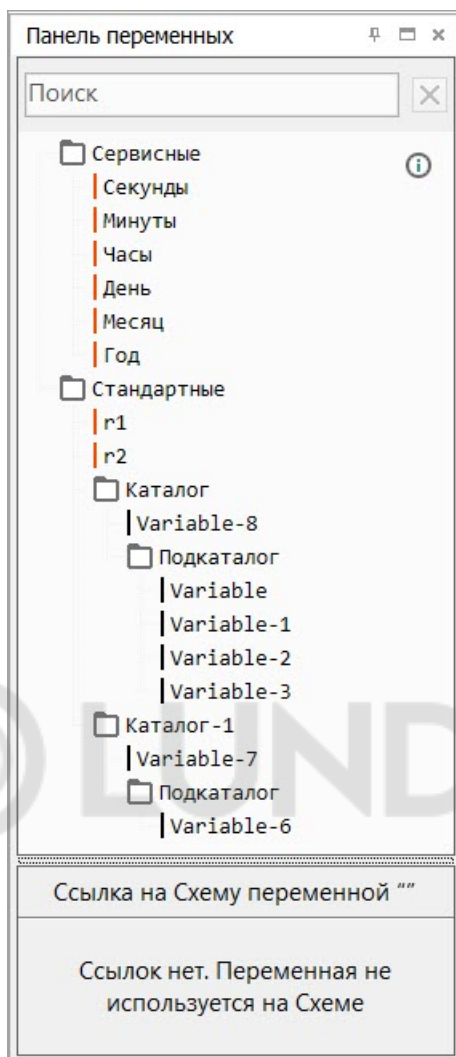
Панель переменных

Поиск

Сервисные
Секунды
Минуты
Часы
День
Месяц
Год
Стандартные
r1
r2
Каталог
Variable-8
Подкаталог
Variable
Variable-1
Variable-2
Variable-3
Каталог-1
Variable-7
Подкаталог
Variable-6

LUND

Ссылка на Схему переменной “”

Ссылок нет. Переменная не используется на Схеме